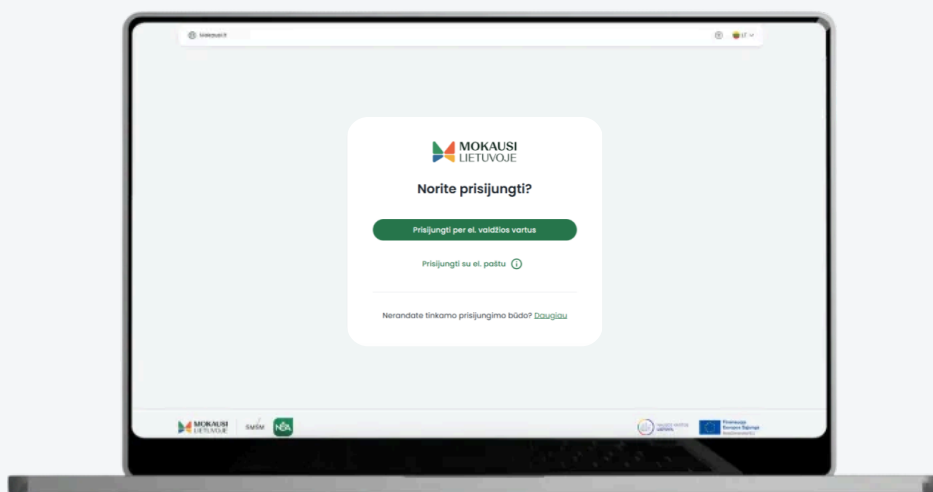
Mokausi.lt

LT

MOKAUSI LIETUVOJE

Norite prisijungti?

Prisijungti per el. valdžios vartus

Prisijungti su el. paštu

Nerandate tinkamo prisijungimo būdo? Daugiau

MOKAUSI LIETUVOJE

ŠMSM

NŠA

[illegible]

Finansuoja Europos Sąjunga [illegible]